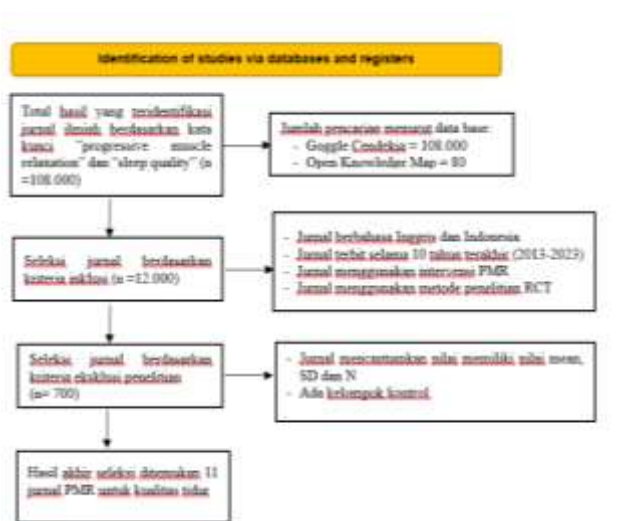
Identification of studies via databases and registers

Total hasil yang teridentifikasi jurnal ilmiah berdasarkan kata kunci "progressive muscle relaxation" dan "sleep quality" (n =108.000)

Jumlah pencarian menurut data base:
- Goggle Cendekia = 108.000
- Open Knowledge Map = 80

Seleksi jurnal berdasarkan kriteria inklusi (n =12.000)

- Jurnal berbahasa Inggris dan Indonesia
- Jurnal terbit selama 10 tahun terakhir (2013-2023)
- Jurnal menggunakan intervensi PMR
- Jurnal menggunakan metode penelitian RCT

Seleksi jurnal berdasarkan kriteria eksklusi penelitian (n= 700)

- Jurnal mencantumkan nilai memiliki nilai mean, SD dan N
- Ada kelompok kontrol

Hasil akhir seleksi ditemukan 11 jurnal PMR untuk kualitas tidur